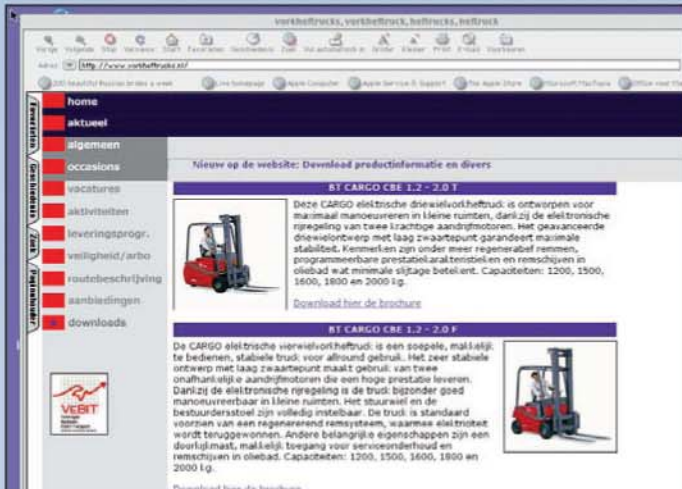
vorkheftrucks, vorkheftruck, heftrucks, heftruck

Vorige Volgende Stop Vernieuw Start Favorieten Geschiedenis Zoek Vul automatisch in Grootte Klasser Print E-mail Voorkeuren

Adres http://www.vorkheftrucks.nl/

100 beautiful Russian brides a week Live homepage Apple Computer Apple Service & Support The Apple Store Microsoft MacTopia Office voor Mac

Favorieten Geschiedenis Zoek Paginahouder

home
aktueel
algemeen
occasions
vacatures
aktiviteiten
leveringsprogr.
veiligheid/arbo
routebeschrijving
aanbiedingen
downloads

VEBIT

Nieuw op de website: Download productinformatie en divers

BT CARGO CBE 1.2 - 2.0 T

Deze CARGO elektrische driewielvorkheftruck is ontworpen voor maximaal manoeuvreren in kleine ruimten, dankzij de elektronische rijregeling van twee krachtige aandrijfmotoren. Het geavanceerde driewielontwerp met laag zwaartepunt garandeert maximale stabiliteit. Kenmerken zijn onder meer regeneratief remmen, programmeerbare prestatiekarakteristieken en remschijven in oliebad wat minimale slijtage betekent. Capaciteiten: 1200, 1500, 1600, 1800 en 2000 kg.

Download hier de brochure

BT CARGO CBE 1.2 - 2.0 F

De CARGO elektrische vierwielvorkheftruck is een soepele, makkelijk te bedienen, stabiele truck voor allround gebruik. Het zeer stabiele ontwerp met laag zwaartepunt maakt gebruik van twee onafhankelijke aandrijfmotoren die een hoge prestatie leveren. Dankzij de elektronische rijregeling is de truck bijzonder goed manoeuvreerbaar in kleine ruimten. Het stuurwiel en de bestuurdersstoel zijn volledig instelbaar. De truck is standaard voorzien van een regenererend remsysteem, waarmee elektriciteit wordt teruggewonnen. Andere belangrijke eigenschappen zijn een doorkijkmast, makkelijk toegang voor serviceonderhoud en remschijven in oliebad. Capaciteiten: 1200, 1500, 1600, 1800 en 2000 kg.

Download hier de brochure